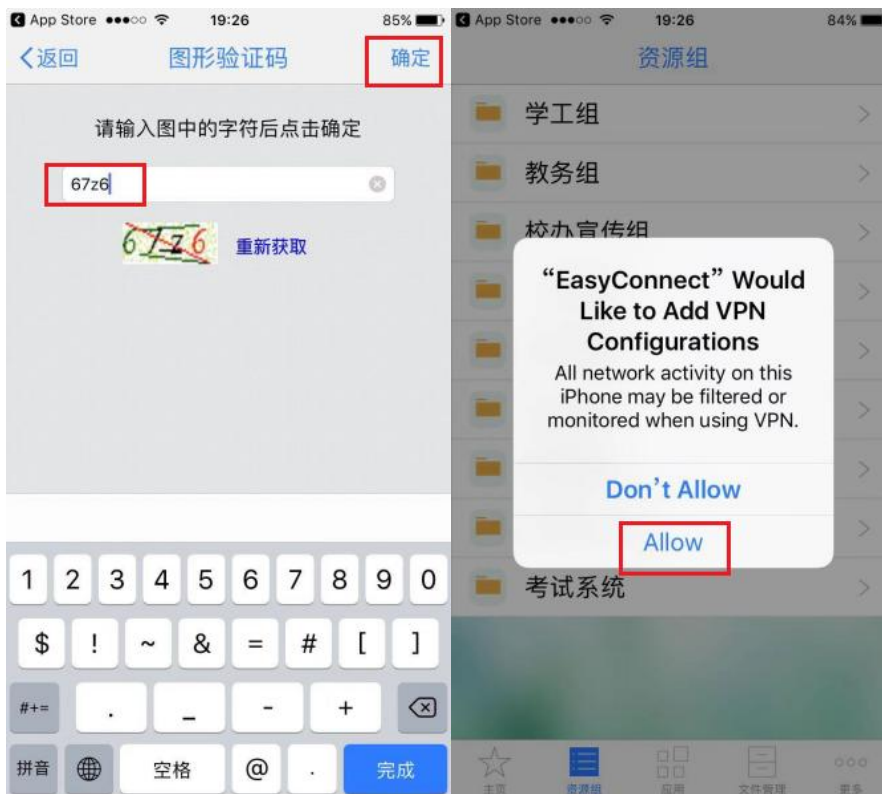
App Store ●●●○○ 19:26 85%

<返回 图形验证码 确定

请输入图中的字符后点击确定

67z6

67z6 重新获取

1 2 3 4 5 6 7 8 9 0

$ ! ~ & = # [ ]

#+= . _ - +

拼音 空格 @ . 完成

App Store ●●●○○ 19:26 84%

资源组

学工组

教务组

校办宣传组

考试系统

“EasyConnect” Would Like to Add VPN Configurations

All network activity on this iPhone may be filtered or monitored when using VPN.

Don’t Allow

Allow

主页 资源组 应用 文件管理 更多